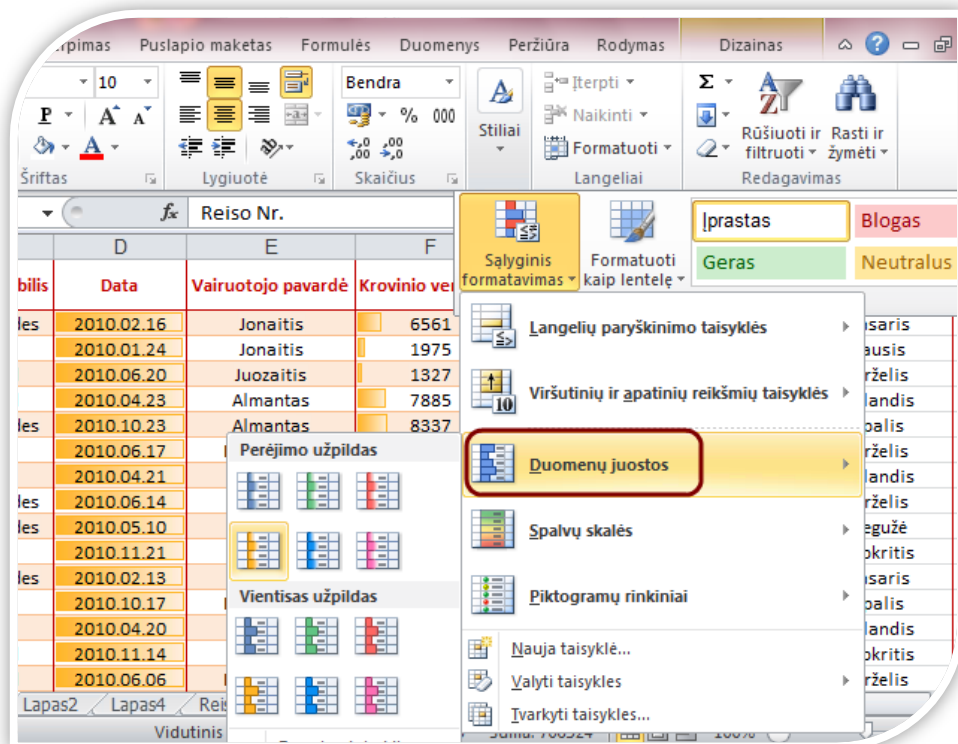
rpimas Puslapio maketas Formulės Duomenys Peržiūra Rodymas Dizainas

10

Bendra

Stiliai

Įterpti

Naikinti

Formatuoti

Rūšiuoti ir filtruoti

Rasti ir žymėti

Šriftas Lygiuotė Skaičius Langeliai Redagavimas

$f_x$ Reiso Nr.

Sąlyginis formatavimas

Formatuoti kaip lentelę

Įprastas

Blogas

Geras

Neutralus

| | D | E | F |
|---|---|---|---|
| bilis | Data | Vairuotojo pavardė | Krovinio ver |
| les | 2010.02.16 | Jonaitis | 6561 |
| | 2010.01.24 | Jonaitis | 1975 |
| | 2010.06.20 | Juozaitis | 1327 |
| | 2010.04.23 | Almantas | 7885 |
| les | 2010.10.23 | Almantas | 8337 |
| | 2010.06.17 | | |
| | 2010.04.21 | | |
| les | 2010.06.14 | | |
| les | 2010.05.10 | | |
| | 2010.11.21 | | |
| les | 2010.02.13 | | |
| | 2010.10.17 | | |
| | 2010.04.20 | | |
| | 2010.11.14 | | |
| | 2010.06.06 | | |

Perėjimo užpildas

Vientisas užpildas

Langelių paryškinimo taisyklės

Viršutinių ir apatinių reikšmių taisyklės

Duomenų juostos

Spalvų skalės

Piktogramų rinkiniai

Nauja taisyklė...

Valyti taisykles

Tvarkyti taisykles...

saris
ausis
rželis
landis
palis
rželis
landis
rželis
egužė
pkritis
saris
palis
landis
pkritis
rželis

Lapas2 Lapas4 Rei

Vidutinis